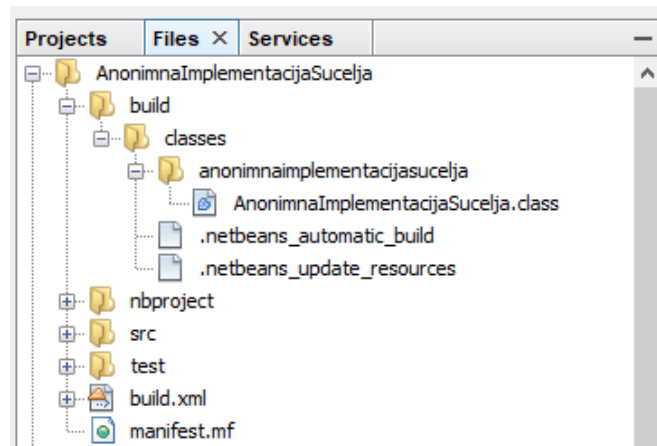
Projects | Files × | Services

AnonimnaImplementacijaSucelja
build
classes
anonimnaimplementacijasucelja
AnonimnaImplementacijaSucelja.class
.netbeans_automatic_build
.netbeans_update_resources
nbproject
src
test
build.xml
manifest.mf